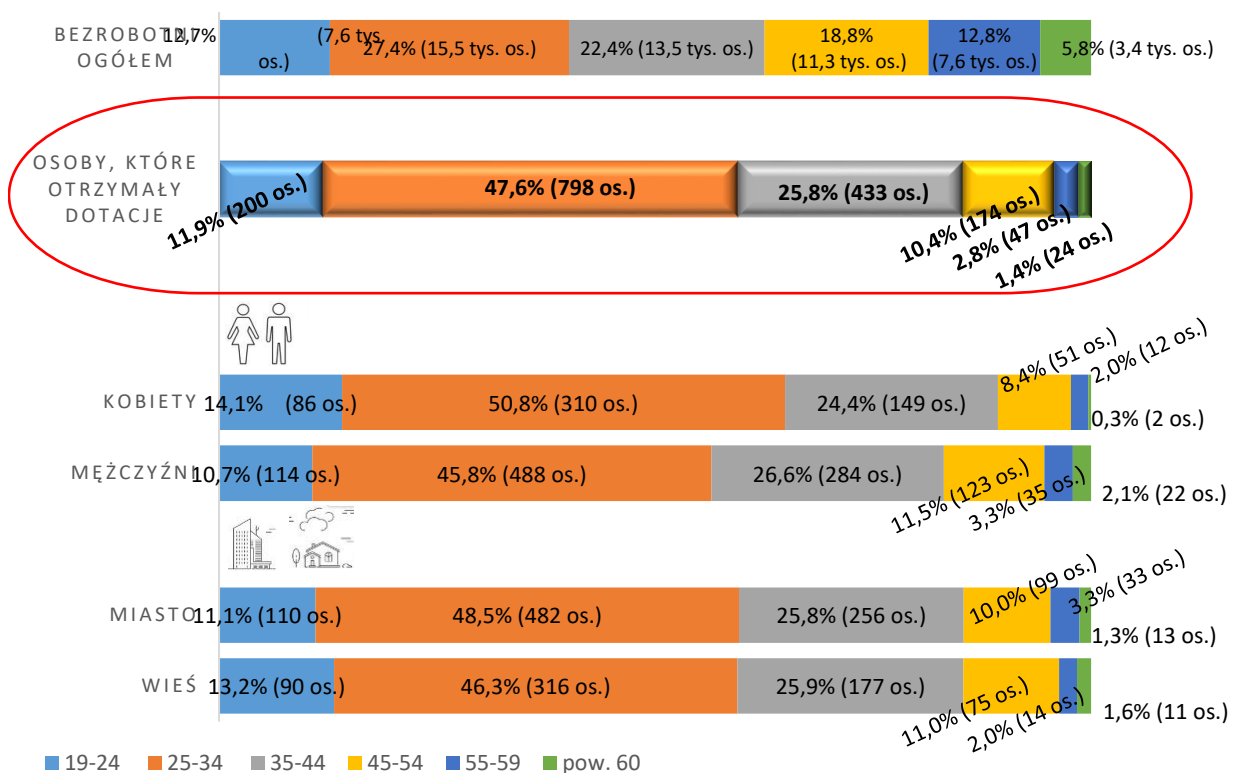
BEZROBOTNI OGÓŁEM 12,7% (7,6 tys. os.) 27,4% (15,5 tys. os.) 22,4% (13,5 tys. os.) 18,8% (11,3 tys. os.) 12,8% (7,6 tys. os.) 5,8% (3,4 tys. os.)

OSOBY, KTÓRE OTRZYMAŁY DOTACJE 11,9% (200 os.) 47,6% (798 os.) 25,8% (433 os.) 10,4% (174 os.) 2,8% (47 os.) 1,4% (24 os.)

KOBIETY 14,1% (86 os.) 50,8% (310 os.) 24,4% (149 os.) 8,4% (51 os.) 2,0% (12 os.) 0,3% (2 os.)

MĘŻCZYŹNI 10,7% (114 os.) 45,8% (488 os.) 26,6% (284 os.) 11,5% (123 os.) 3,3% (35 os.) 2,1% (22 os.)

MIASTO 11,1% (110 os.) 48,5% (482 os.) 25,8% (256 os.) 10,0% (99 os.) 3,3% (33 os.) 1,3% (13 os.)

WIEŚ 13,2% (90 os.) 46,3% (316 os.) 25,9% (177 os.) 11,0% (75 os.) 2,0% (14 os.) 1,6% (11 os.)

19-24 25-34 35-44 45-54 55-59 pow. 60